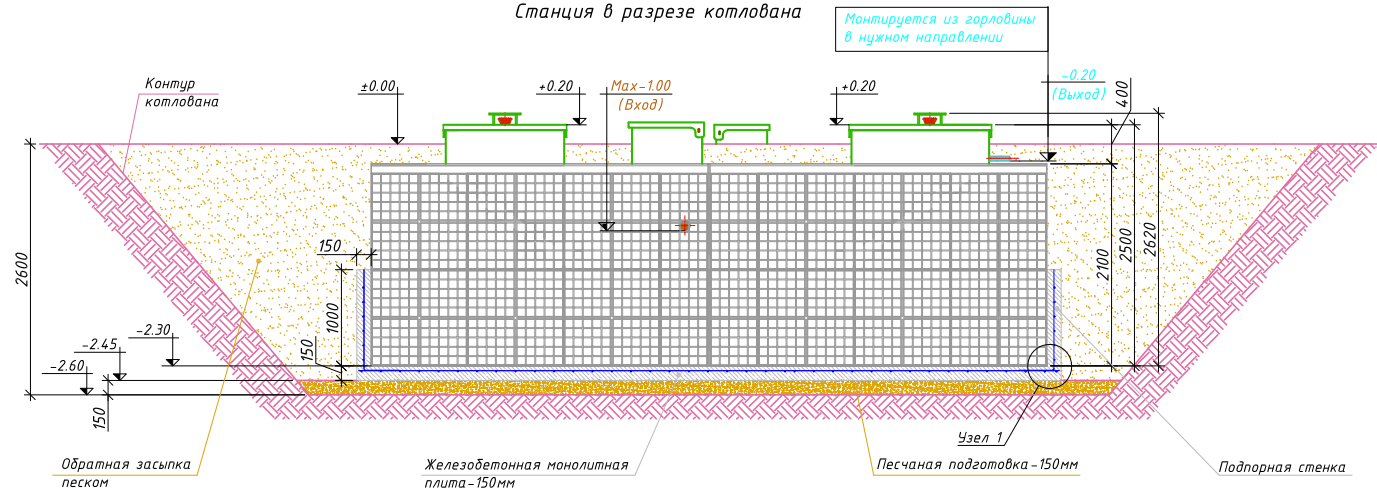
Станция в разрезе котлована

Монтируется из горловины
в нужном направлении

Контур
котлована

±0.00

+0.20

Max-1.00
(Вход)

+0.20

-0.20
(Выход)

400

2100

2500

2620

2600

150

1000

150

-2.30

-2.45

-2.60

150

Узел 1

Обратная засыпка
песком

Железобетонная монолитная
плита-150мм

Песчаная подготовка-150мм

Подпорная стенка